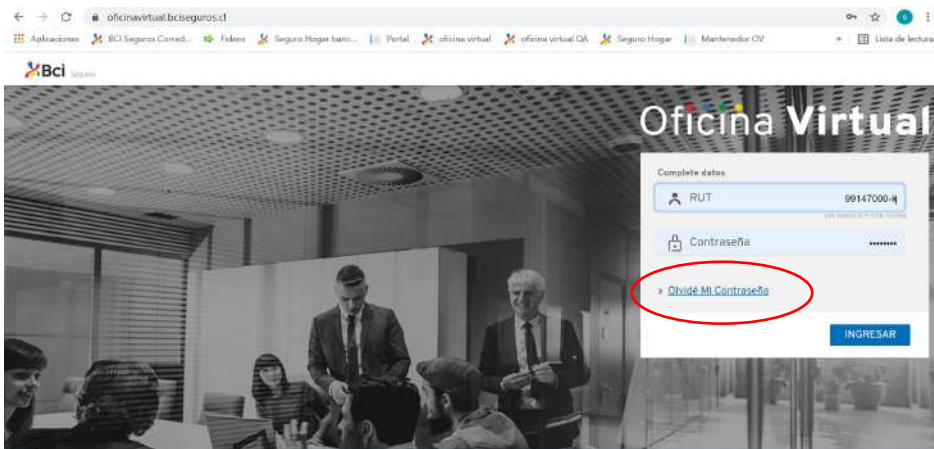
oficinavirtual.bciseguros.cl

Aplicaciones BCI Seguros Corred... Fidens Seguro Hogar banc... Portal oficina virtual oficina virtual QA Seguro Hogar Mantenedor OV » Lista de lectura

Bci Seguros

Oficina Virtual

Complete datos

RUT 99147000-K

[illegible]

Contraseña ••••••••

› Olvidé Mi Contraseña

INGRESAR